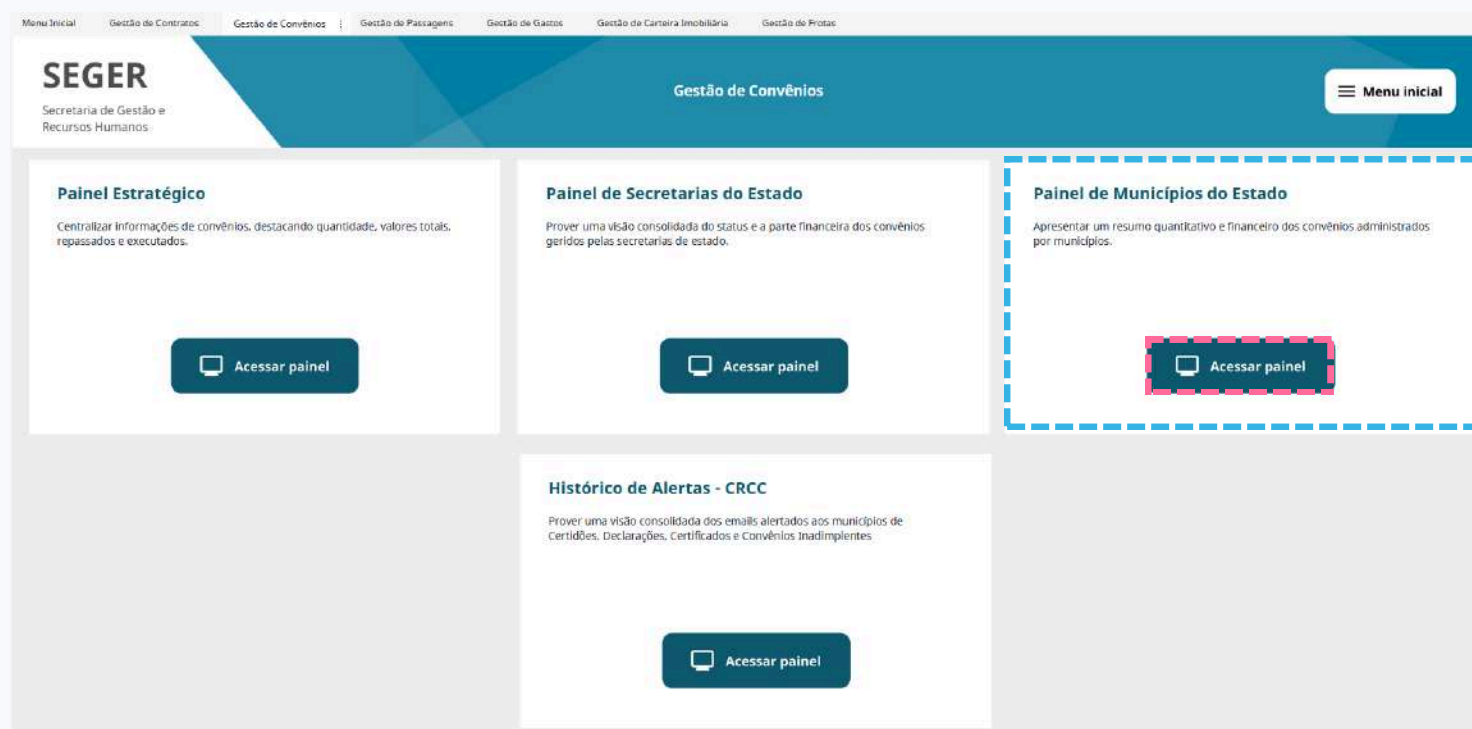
Menu Inicial | Gestão de Contratos | Gestão de Convênios | Gestão de Passagens | Gestão de Gastos | Gestão de Carteira Imobiliária | Gestão de Frotas

SEGER
Secretaria de Gestão e Recursos Humanos

Gestão de Convênios

Menu inicial

Painel Estratégico
Centralizar informações de convênios, destacando quantidade, valores totais, repassados e executados.
Acessar painel

Painel de Secretarias do Estado
Prover uma visão consolidada do status e a parte financeira dos convênios geridos pelas secretarias de estado.
Acessar painel

Painel de Municípios do Estado
Apresentar um resumo quantitativo e financeiro dos convênios administrados por municípios.
Acessar painel

Histórico de Alertas - CRCC
Prover uma visão consolidada dos emails alertados aos municípios de Certidões, Declarações, Certificados e Convênios Inadimplentes
Acessar painel